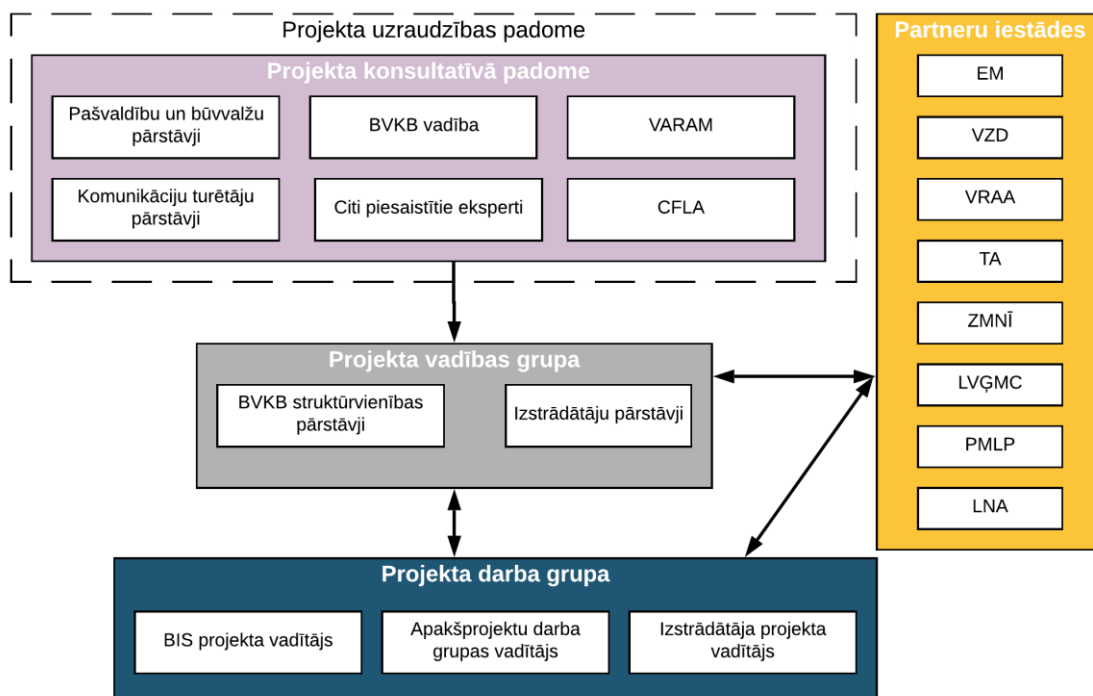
Projekta uzraudzības padome

Projekta konsultatīvā padome

Pašvaldību un būvvalžu pārstāvji

BVKB vadība

VARAM

Komunikāciju turētāju pārstāvji

Citi piesaistītie eksperti

CFLA

Partneru iestādes

EM

VZD

VRAA

TA

ZMNĪ

LVĢMC

PMLP

LNA

Projekta vadības grupa

BVKB struktūrvienības pārstāvji

Izstrādātāju pārstāvji

Projekta darba grupa

BIS projekta vadītājs

Apakšprojektu darba grupas vadītājs

Izstrādātāja projekta vadītājs